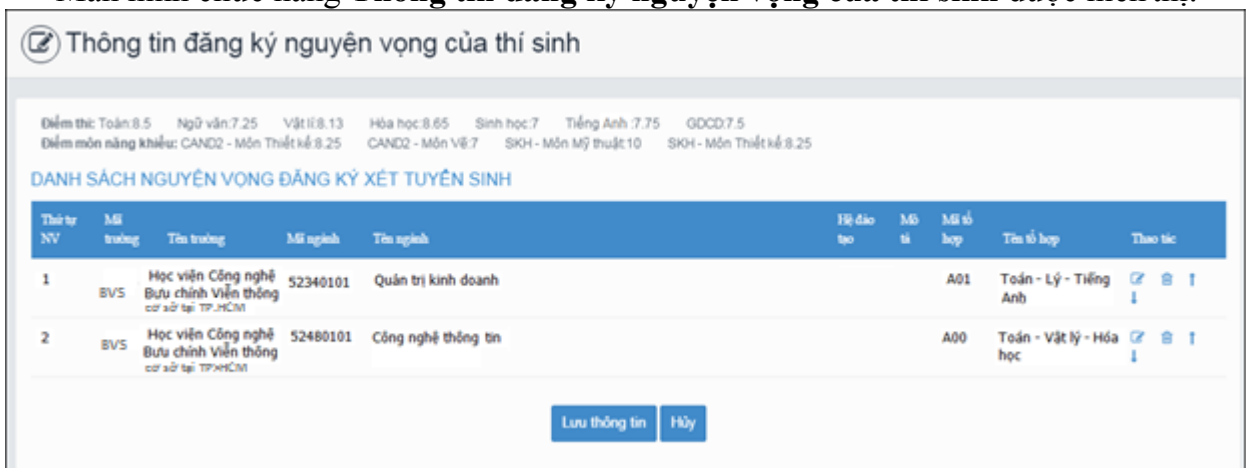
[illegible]

Thông tin đăng ký nguyện vọng của thí sinh

Điểm thi: Toán:8.5 Ngữ văn:7.25 Vật lí:8.13 Hóa học:8.65 Sinh học:7 Tiếng Anh :7.75 GDCD:7.5
Điểm môn năng khiếu: CAND2 - Môn Thiết kế:8.25 CAND2 - Môn Vẽ:7 SKH - Môn Mỹ thuật:10 SKH - Môn Thiết kế:8.25

DANH SÁCH NGUYỆN VỌNG ĐĂNG KÝ XÉT TUYỂN SINH

| Thứ tự NV | Mã trường | Tên trường | Mã ngành | Tên ngành | Hệ đào tạo | Mô tả | Mã tổ hợp | Tên tổ hợp | Thao tác |
|---|---|---|---|---|---|---|---|---|---|
| 1 | BVS | Học viện Công nghệ Bưu chính Viễn thông cơ sở tại TP.HCM | 52340101 | Quản trị kinh doanh | | | A01 | Toán - Lý - Tiếng Anh | |
| 2 | BVS | Học viện Công nghệ Bưu chính Viễn thông cơ sở tại TP.HCM | 52480101 | Công nghệ thông tin | | | A00 | Toán - Vật lý - Hóa học | |

Lưu thông tin Hủy